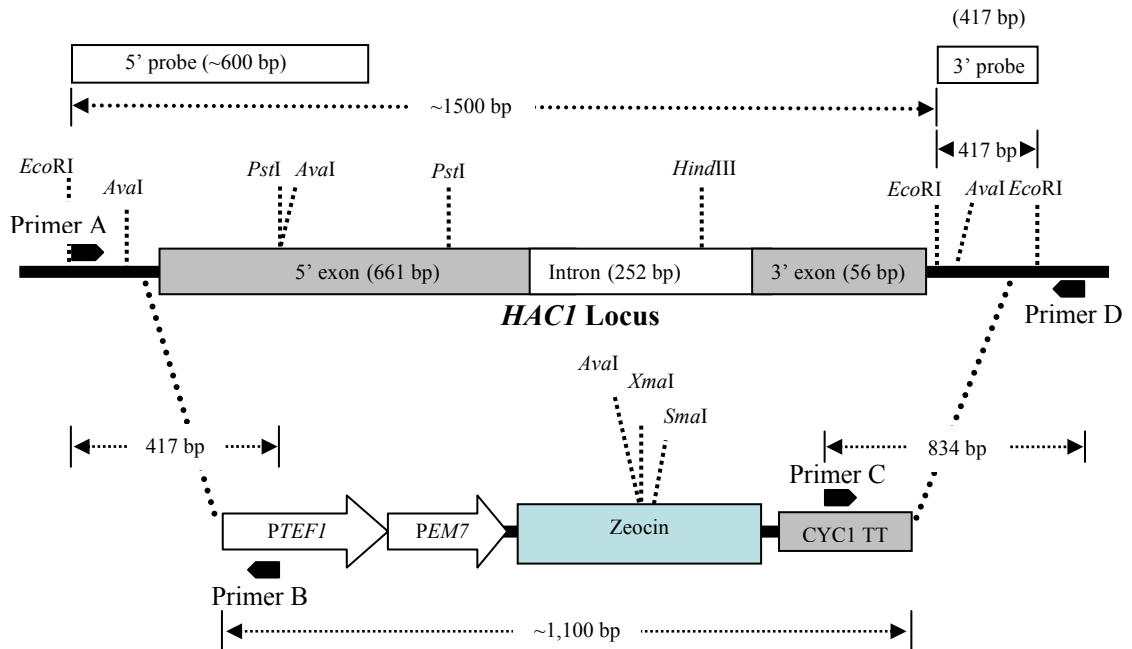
(417 bp)

5' probe (~600 bp)

3' probe

~1500 bp

417 bp

EcoRI

AvaI

PstI

AvaI

PstI

HindIII

EcoRI

AvaI

EcoRI

Primer A

5' exon (661 bp)

Intron (252 bp)

3' exon (56 bp)

HAC1 Locus

Primer D

AvaI

XmaI

SmaI

417 bp

834 bp

Primer C

PTEF1

PEM7

Zeocin

CYC1 TT

Primer B

~1,100 bp